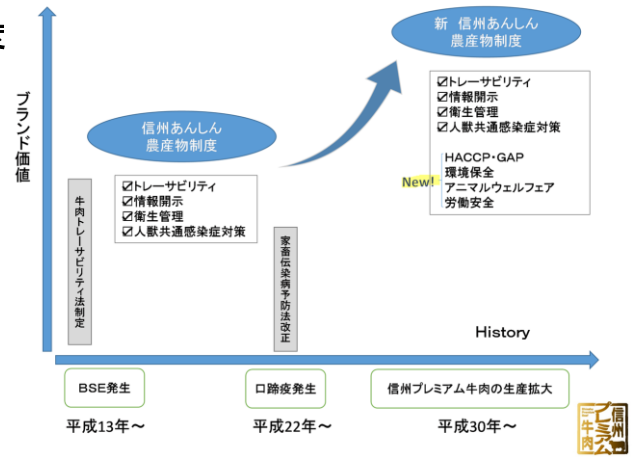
ブランド価値

新 信州あんしん農産物制度

☑トレーサビリティ
☑情報開示
☑衛生管理
☑人獣共通感染症対策

New!

HACCP・GAP
環境保全
アニマルウェルフェア
労働安全

信州あんしん農産物制度

牛肉トレーサビリティ法制定

☑トレーサビリティ
☑情報開示
☑衛生管理
☑人獣共通感染症対策

家畜伝染病予防法改正

History

BSE発生

口蹄疫発生

信州プレミアム牛肉の生産拡大

平成13年～

平成22年～

平成30年～

信州プレミアム牛肉